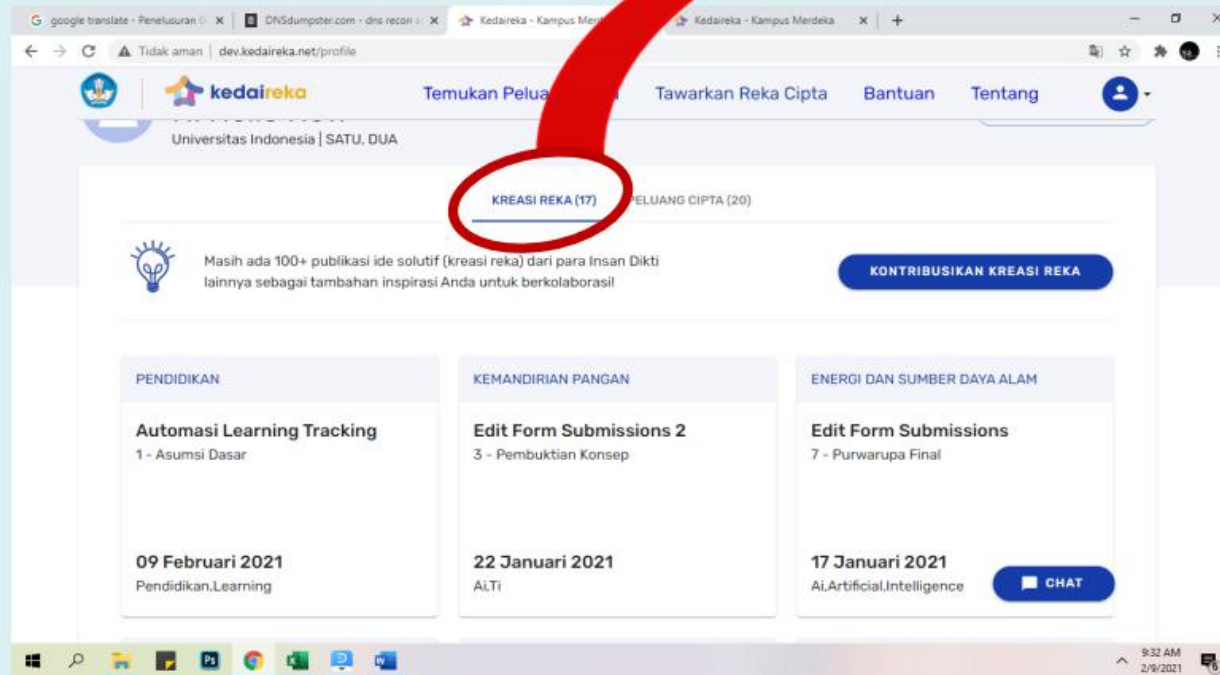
google translate - Penelusuran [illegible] ×
DNSdumpster.com - dns recon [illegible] ×
Kedaireka - Kampus Merd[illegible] ×
Kedaireka - Kampus Merdeka ×
+

Tidak aman | dev.kedaireka.net/profile

kedaireka
Temukan Pelua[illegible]
Tawarkan Reka Cipta
Bantuan
Tentang

Universitas Indonesia | SATU, DUA

KREASI REKA (17)
PELUANG CIPTA (20)

Masih ada 100+ publikasi ide solutif (kreasi reka) dari para Insan Dikti lainnya sebagai tambahan inspirasi Anda untuk berkolaborasi!

KONTRIBUSIKAN KREASI REKA

PENDIDIKAN
Automasi Learning Tracking
1 - Asumsi Dasar
09 Februari 2021
Pendidikan,Learning

KEMANDIRIAN PANGAN
Edit Form Submissions 2
3 - Pembuktian Konsep
22 Januari 2021
Ai,Ti

ENERGI DAN SUMBER DAYA ALAM
Edit Form Submissions
7 - Purwarupa Final
17 Januari 2021
Ai,Artificial,Intelligence

CHAT

9:32 AM
2/9/2021